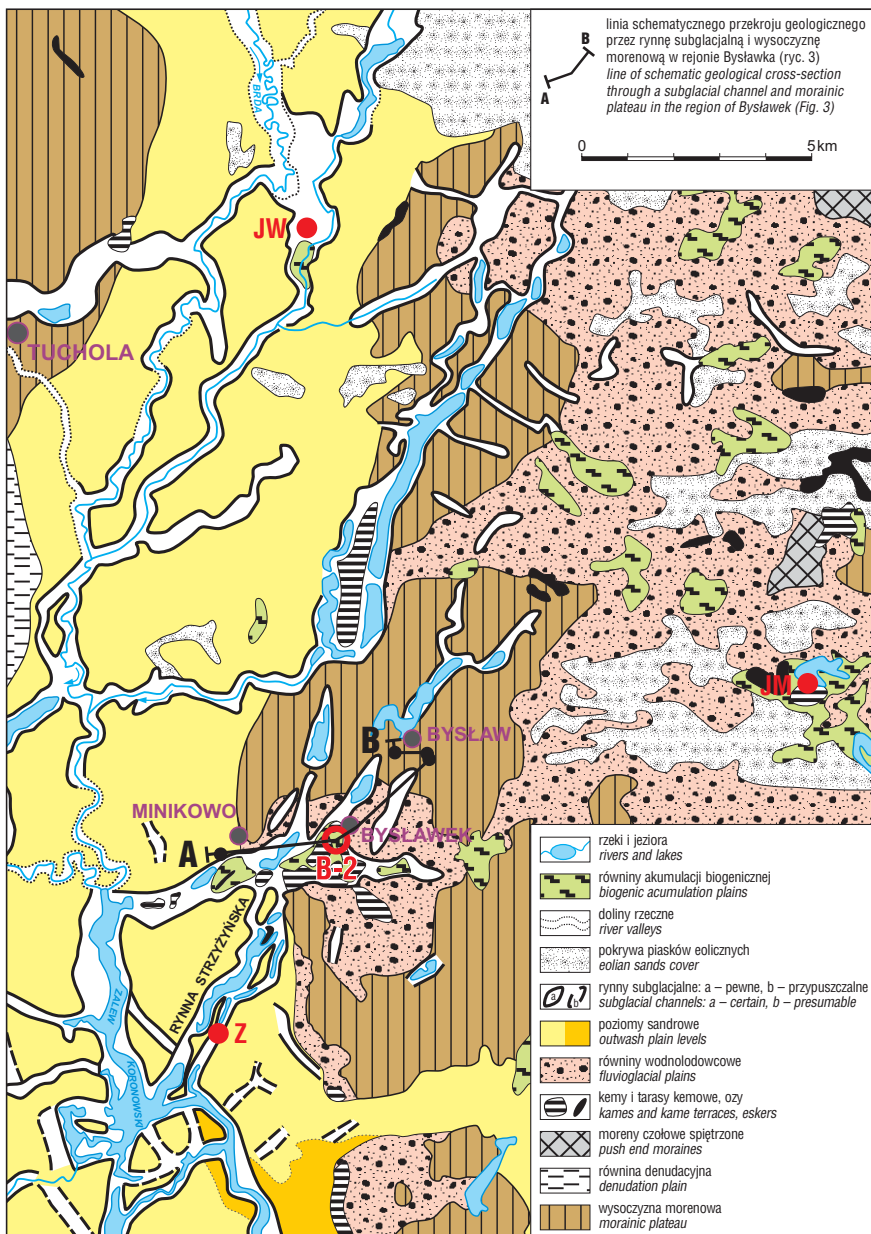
B
A
linia schematycznego przekroju geologicznego przez rynnę subglacjalną i wysoczyznę morenową w rejonie Bysławka (ryc. 3)
line of schematic geological cross-section through a subglacial channel and morainic plateau in the region of Bysławek (Fig. 3)

0
5 km

BRDA
JW
TUCHOLA
JM
B
BYSŁAW
MINIKOWO
A
BYSŁAWEK
B-2
RYNNA STRZYŻYŃSKA
ZALEW KORONOWSKI
Z

rzeki i jeziora
rivers and lakes
równiny akumulacji biogenicznej
biogenic acumulation plains
doliny rzeczne
river valleys
pokrywa piasków eolicznych
eolian sands cover
a b
rynny subglacjalne: a – pewne, b – przypuszczalne
subglacial channels: a – certain, b – presumable
poziomy sandrowe
outwash plain levels
równiny wodnolodowcowe
fluvioglacial plains
kemy i tarasy kemowe, ozy
kames and kame terraces, eskers
moreny czołowe spiętrzone
push end moraines
równina denudacyjna
denudation plain
wysoczyzna morenowa
morainic plateau